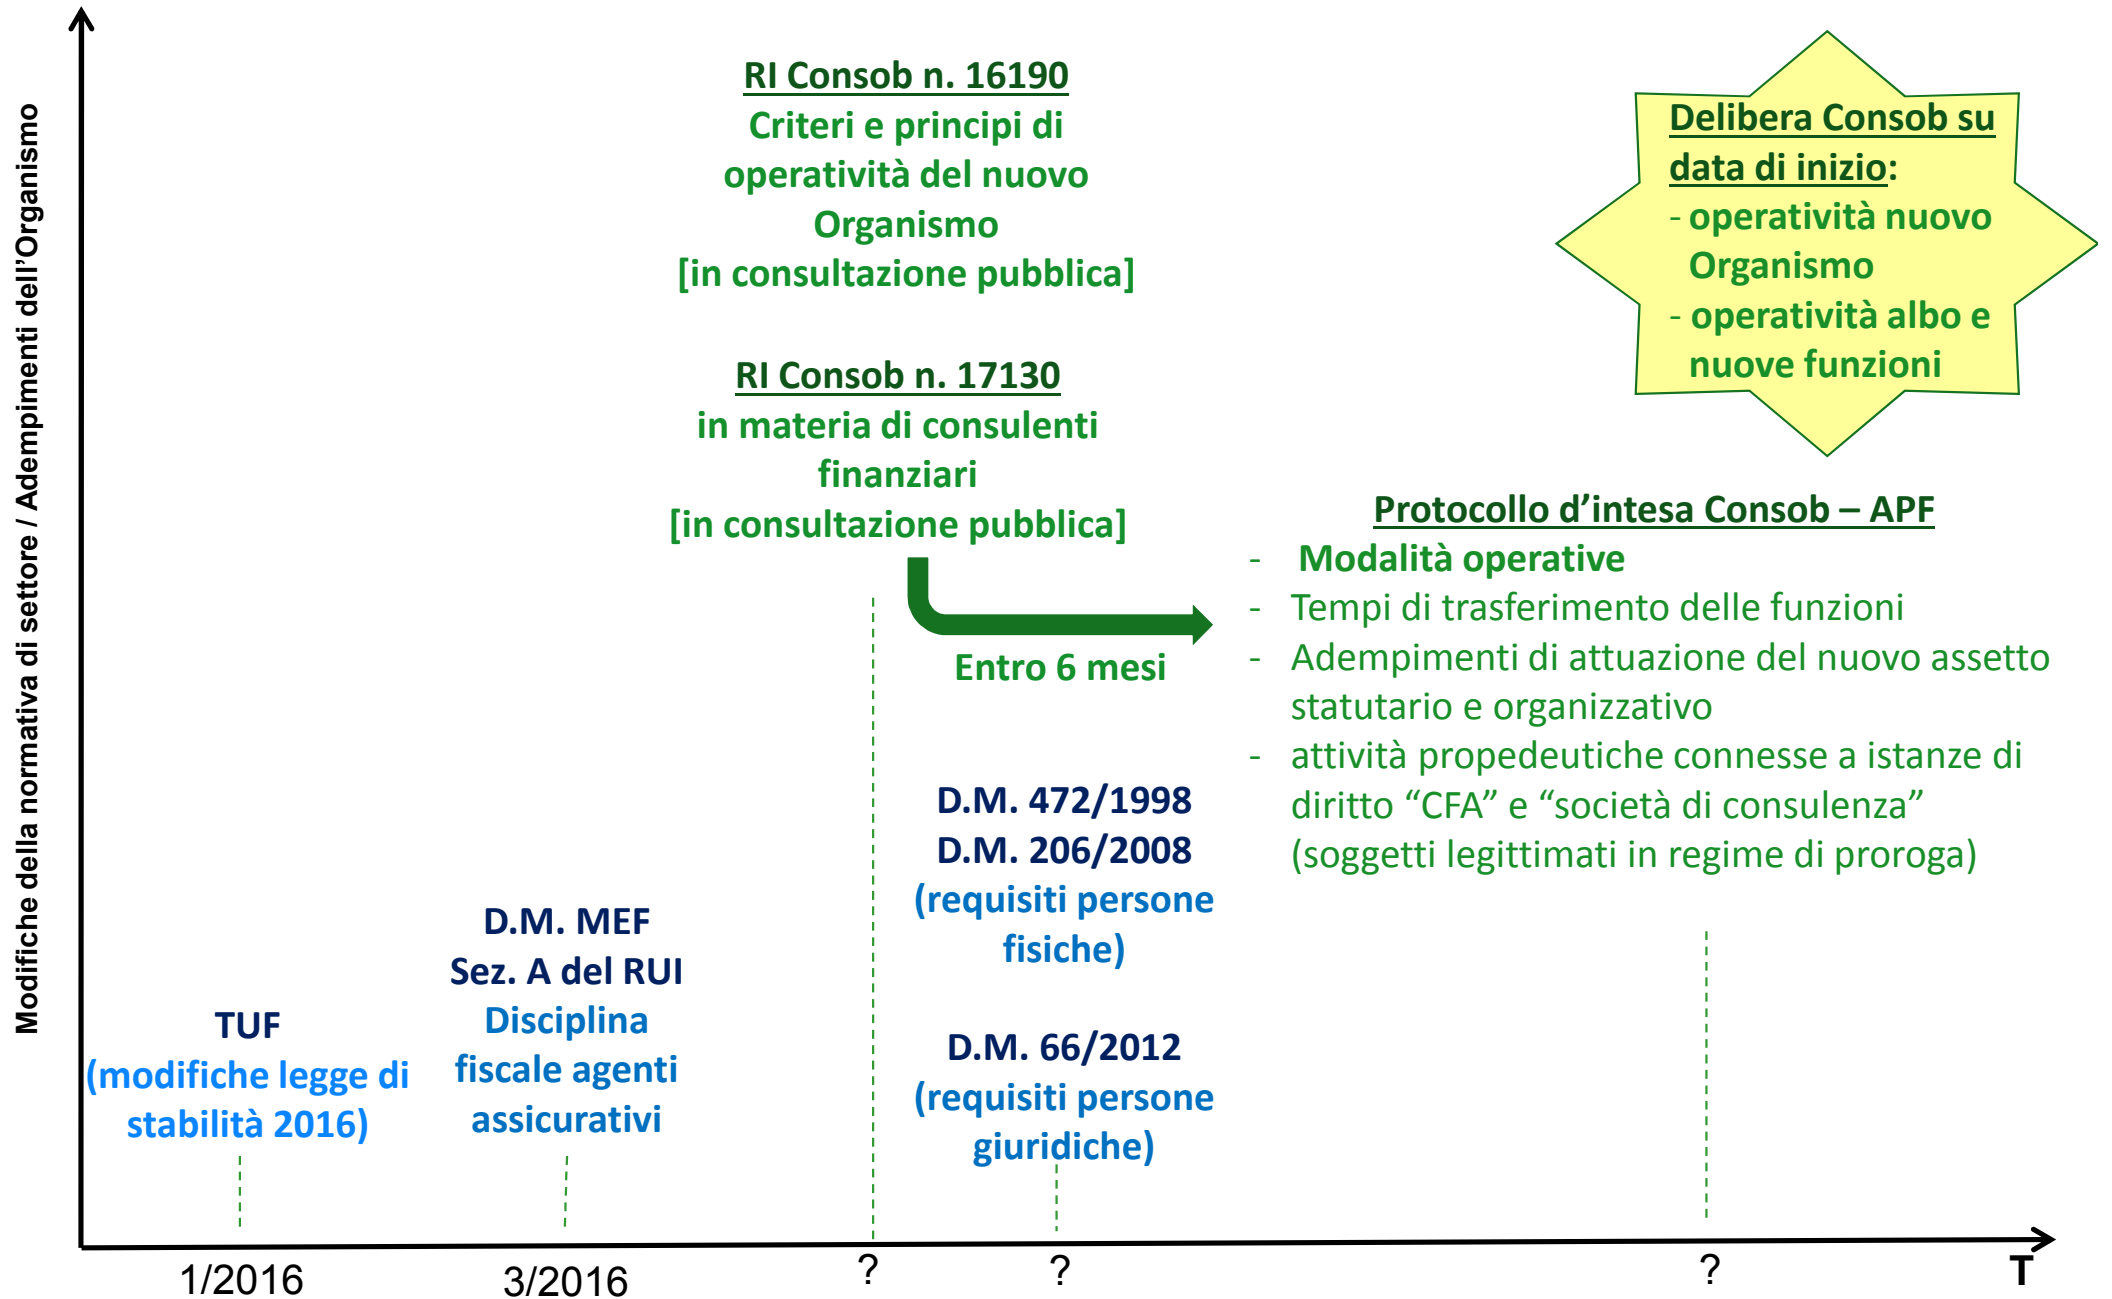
Modifiche della normativa di settore / Adempimenti dell'Organismo

RI Consob n. 16190
Criteri e principi di operatività del nuovo Organismo
[in consultazione pubblica]

RI Consob n. 17130
in materia di consulenti finanziari
[in consultazione pubblica]

Delibera Consob su data di inizio:
- operatività nuovo Organismo
- operatività albo e nuove funzioni

Protocollo d'intesa Consob – APF
- Modalità operative
- Tempi di trasferimento delle funzioni
- Adempimenti di attuazione del nuovo assetto statutario e organizzativo
- attività propedeutiche connesse a istanze di diritto "CFA" e "società di consulenza" (soggetti legittimati in regime di proroga)

Entro 6 mesi

D.M. 472/1998
D.M. 206/2008
(requisiti persone fisiche)

D.M. 66/2012
(requisiti persone giuridiche)

D.M. MEF
Sez. A del RUI
Disciplina fiscale agenti assicurativi

TUF
(modifiche legge di stabilità 2016)

1/2016
3/2016
?
?
?
T